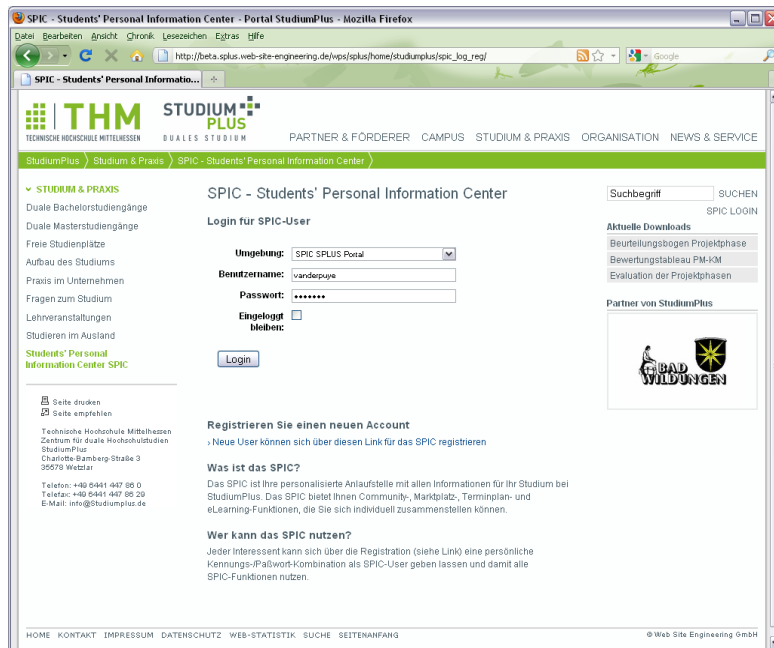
SPIC - Students' Personal Information Center - Portal StudiumPlus - Mozilla Firefox

Datei Bearbeiten Ansicht Chronik Lesezeichen Extras Hilfe

http://beta.splus.web-site-engineering.de/wps/splus/home/studiumplus/spic_log_reg/

Google

SPIC - Students' Personal Informatio...

THM TECHNISCHE HOCHSCHULE MITTELHESSEN

STUDIUM PLUS DUALES STUDIUM

PARTNER & FÖRDERER CAMPUS STUDIUM & PRAXIS ORGANISATION NEWS & SERVICE

StudiumPlus › Studium & Praxis › SPIC - Students' Personal Information Center ›

STUDIUM & PRAXIS
Duale Bachelorstudiengänge
Duale Masterstudiengänge
Freie Studienplätze
Aufbau des Studiums
Praxis im Unternehmen
Fragen zum Studium
Lehrveranstaltungen
Studieren im Ausland
Students' Personal Information Center SPIC

Seite drucken
Seite empfehlen

Technische Hochschule Mittelhessen
Zentrum für duale Hochschulstudien
StudiumPlus
Charlotte-Bamberg-Straße 3
35578 Wetzlar

Telefon: +49 6441 447 86 0
Telefax: +49 6441 447 86 29
E-Mail: info@Studiumplus.de

SPIC - Students' Personal Information Center

Login für SPIC-User

Umgebung: SPIC SPLUS Portal
Benutzername: vanderpuye
Passwort: •••••••
Eingeloggt bleiben:

Login

Registrieren Sie einen neuen Account
› Neue User können sich über diesen Link für das SPIC registrieren

Was ist das SPIC?
Das SPIC ist Ihre personalisierte Anlaufstelle mit allen Informationen für Ihr Studium bei StudiumPlus. Das SPIC bietet Ihnen Community-, Marktplatz-, Terminplan- und eLearning-Funktionen, die Sie sich individuell zusammenstellen können.

Wer kann das SPIC nutzen?
Jeder Interessent kann sich über die Registration (siehe Link) eine persönliche Kennungs-/Paßwort-Kombination als SPIC-User geben lassen und damit alle SPIC-Funktionen nutzen.

Suchbegriff SUCHEN
SPIC LOGIN

Aktuelle Downloads
Beurteilungsbogen Projektphase
Bewertungstableau PM-KM
Evaluation der Projektphasen

Partner von StudiumPlus

BAD WILDUNGEN

HOME KONTAKT IMPRESSUM DATENSCHUTZ WEB-STATISTIK SUCHE SEITENANFANG

© Web Site Engineering GmbH